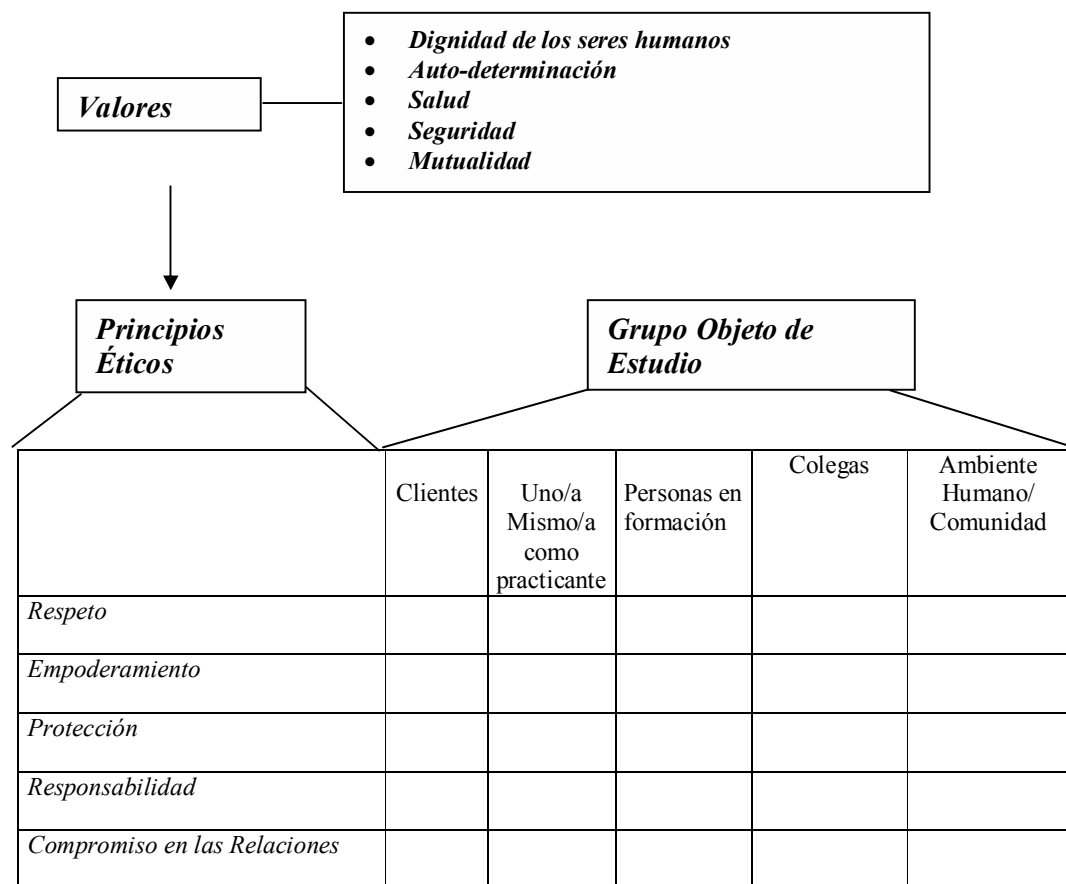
Valores

- Dignidad de los seres humanos
- Auto-determinación
- Salud
- Seguridad
- Mutualidad

Principios Éticos

Grupo Objeto de Estudio

| | Clientes | Uno/a Mismo/a como practicante | Personas en formación | Colegas | Ambiente Humano/ Comunidad |
|---|---|---|---|---|---|
| Respeto | | | | | |
| Empoderamiento | | | | | |
| Protección | | | | | |
| Responsabilidad | | | | | |
| Compromiso en las Relaciones | | | | | |